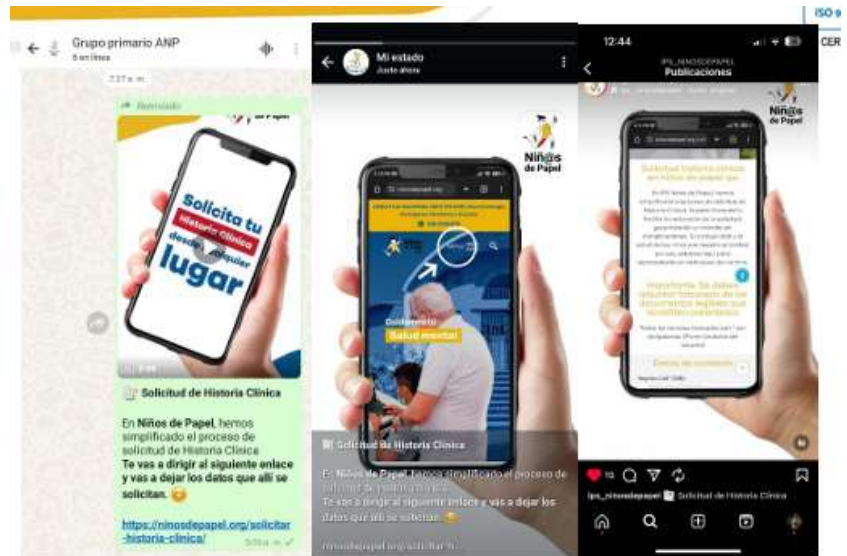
ISO 9

CER

Grupo primario ANP
6 en línea

7:37 a. m.

Reenviado

de Papel

Solicita tu
Historia Clínica
desde cualquier
lugar

Solicitud de Historia Clínica

En Niños de Papel, hemos simplificado el proceso de solicitud de Historia Clínica
Te vas a dirigir al siguiente enlace y vas a dejar los datos que allí se solicitan.

https://ninosdepapel.org/solicitar-historia-clinica/

Mi estado
Justo ahora

Niñ@s de Papel

Salud mental

Solicitud de Historia Clínica

En Niños de Papel, hemos simplificado el proceso de solicitud de Historia Clínica
Te vas a dirigir al siguiente enlace y vas a dejar los datos que allí se solicitan.

ninosdepapel.org/solicitar-h...

12:44

IPS_NINOSDEPAPEL
Publicaciones

Niñ@s de Papel

Solicitud historia clínica en niños de papel ips

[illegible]

Importante: Se deben adjuntar los documentos legibles que se solicitan

10

ips_ninosdepapel Solicitud de Historia Clínica